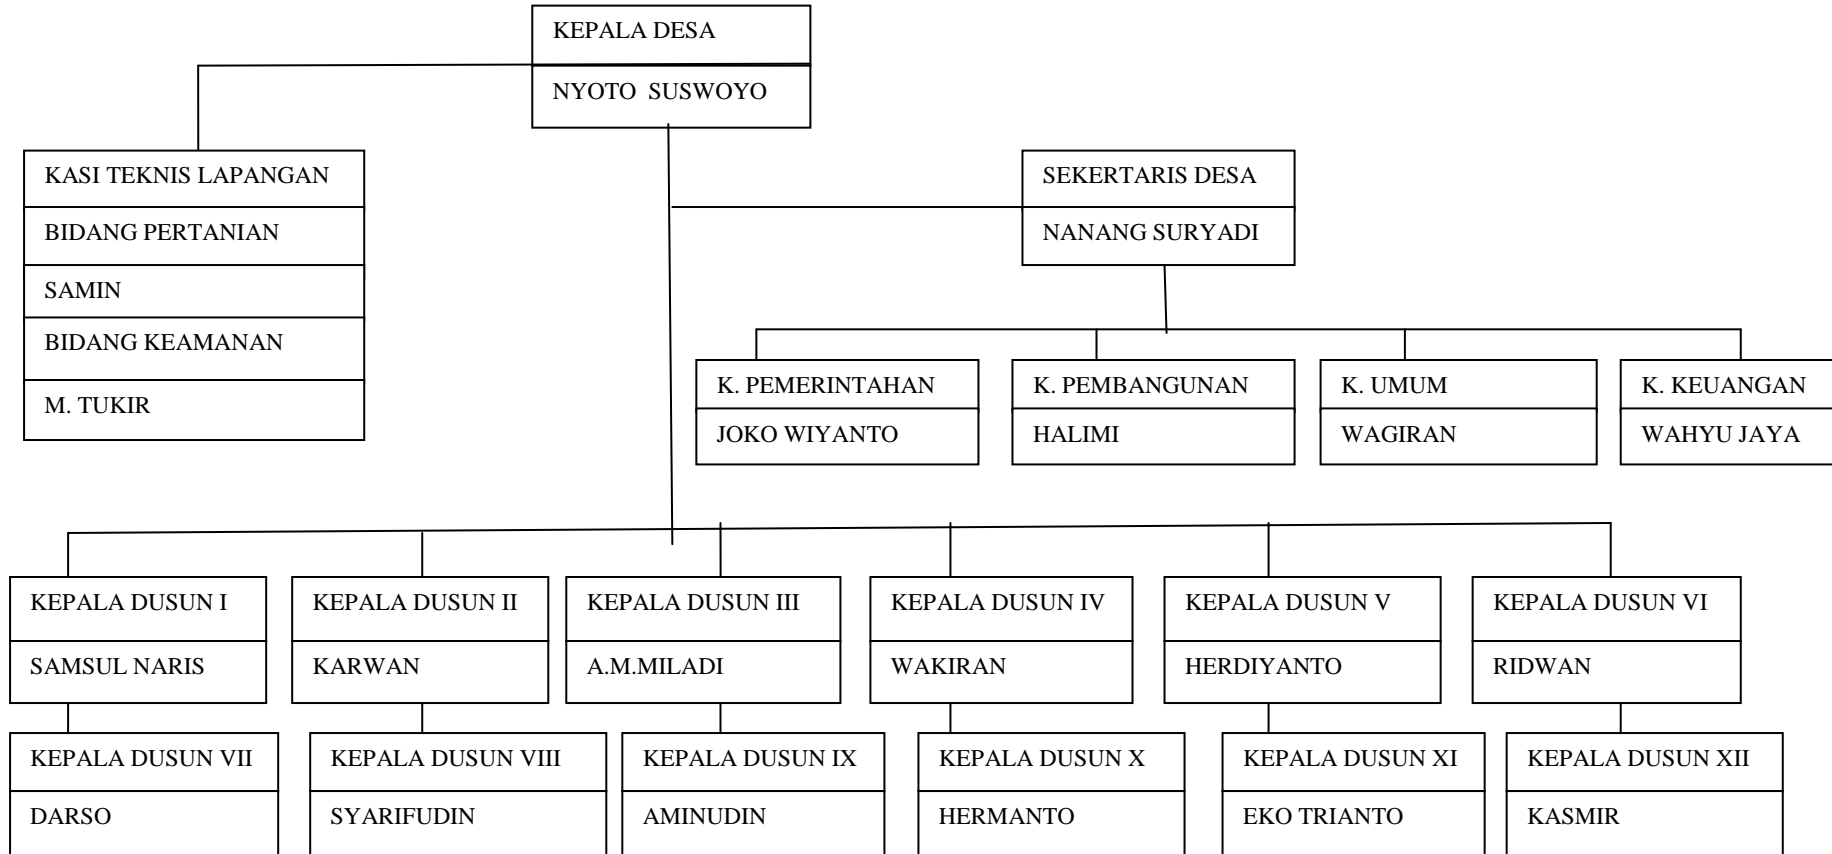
KEPALA DESA

NYOTO SUSWOYO

KASI TEKNIS LAPANGAN

BIDANG PERTANIAN

SAMIN

BIDANG KEAMANAN

M. TUKIR

SEKERTARIS DESA

NANANG SURYADI

K. PEMERINTAHAN

JOKO WIYANTO

K. PEMBANGUNAN

HALIMI

K. UMUM

WAGIRAN

K. KEUANGAN

WAHYU JAYA

KEPALA DUSUN I

SAMSUL NARIS

KEPALA DUSUN II

KARWAN

KEPALA DUSUN III

A.M.MILADI

KEPALA DUSUN IV

WAKIRAN

KEPALA DUSUN V

HERDIYANTO

KEPALA DUSUN VI

RIDWAN

KEPALA DUSUN VII

DARSO

KEPALA DUSUN VIII

SYARIFUDIN

KEPALA DUSUN IX

AMINUDIN

KEPALA DUSUN X

HERMANTO

KEPALA DUSUN XI

EKO TRIANTO

KEPALA DUSUN XII

KASMIR